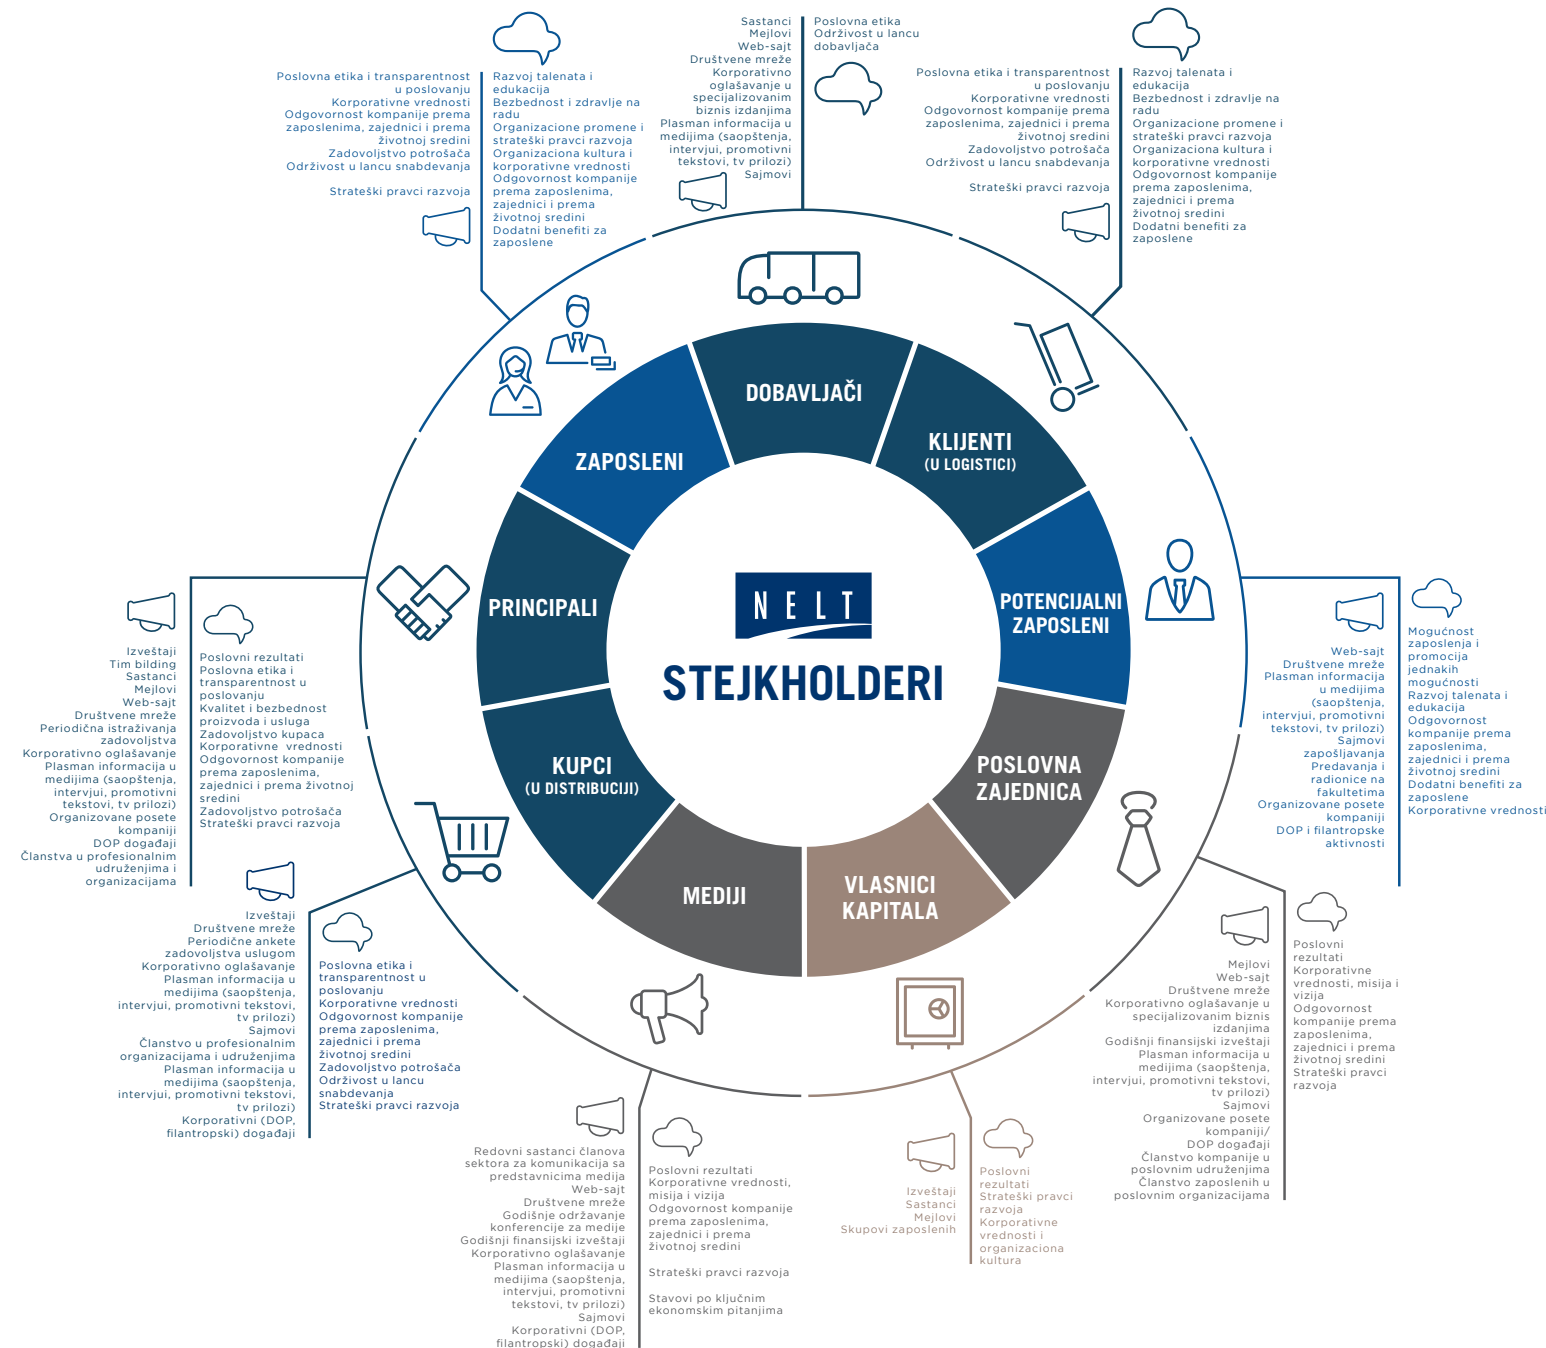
Sastanci
Mejlovi
Web-sajt
Društvene mreže
Korporativno oglašavanje u specijalizovanim biznis izdanjima
Plasman informacija u medijima (saopštenja, intervjui, promotivni tekstovi, tv prilozi)
Sajmovi

Poslovna etika
Održivost u lancu dobavljača

Poslovna etika i transparentnost u poslovanju
Korporativne vrednosti
Odgovornost kompanije prema zaposlenima, zajednici i prema životnoj sredini
Zadovoljstvo potrošača
Održivost u lancu snabdevanja

Strateški pravci razvoja

Razvoj talenata i edukacija
Bezbednost i zdravlje na radu
Organizacione promene i strateški pravci razvoja
Organizaciona kultura i korporativne vrednosti
Odgovornost kompanije prema zaposlenima, zajednici i prema životnoj sredini
Dodatni benefiti za zaposlene

Poslovna etika i transparentnost u poslovanju
Korporativne vrednosti
Odgovornost kompanije prema zaposlenima, zajednici i prema životnoj sredini
Zadovoljstvo potrošača
Održivost u lancu snabdevanja

Strateški pravci razvoja

Razvoj talenata i edukacija
Bezbednost i zdravlje na radu
Organizacione promene i strateški pravci razvoja
Organizaciona kultura i korporativne vrednosti
Odgovornost kompanije prema zaposlenima, zajednici i prema životnoj sredini
Dodatni benefiti za zaposlene

DOBAVLJAČI
KLIJENTI (U LOGISTICI)
POTENCIJALNI ZAPOSLENI
POSLOVNA ZAJEDNICA
VLASNICI KAPITALA
MEDIJI
KUPCI (U DISTRIBUCIJI)
PRINCIPALI
ZAPOSLENI

NELT
STEJKHOLDERI

Izveštaji
Tim bilding
Sastanci
Mejlovi
Web-sajt
Društvene mreže
Periodična istraživanja zadovoljstva
Korporativno oglašavanje
Plasman informacija u medijima (saopštenja, intervjui, promotivni tekstovi, tv prilozi)
Organizovane posete kompaniji
DOP događaji
Članstva u profesionalnim udruženjima i organizacijama

Poslovni rezultati
Poslovna etika i transparentnost u poslovanju
Kvalitet i bezbednost proizvoda i usluga
Zadovoljstvo kupaca
Korporativne vrednosti
Odgovornost kompanije prema zaposlenima, zajednici i prema životnoj sredini
Zadovoljstvo potrošača
Strateški pravci razvoja

Web-sajt
Društvene mreže
Plasman informacija u medijima (saopštenja, intervjui, promotivni tekstovi, tv prilozi)
Sajmovi zapošljavanja
Predavanja i radionice na fakultetima
Organizovane posete kompaniji
DOP i filantropske aktivnosti

Mogućnost zaposlenja i promocija
Jednakih mogućnosti
Razvoj talenata i edukacija
Odgovornost kompanije prema zaposlenima, zajednici i prema životnoj sredini
Dodatni benefiti za zaposlene
Korporativne vrednosti

Izveštaji
Društvene mreže
Periodične ankete zadovoljstva uslugom
Korporativno oglašavanje
Plasman informacija u medijima (saopštenja, intervjui, promotivni tekstovi, tv prilozi)
Sajmovi
Članstvo u profesionalnim organizacijama i udruženjima
Plasman informacija u medijima (saopštenja, intervjui, promotivni tekstovi, tv prilozi)
Korporativni (DOP, filantropski) događaji

Poslovna etika i transparentnost u poslovanju
Korporativne vrednosti
Odgovornost kompanije prema zaposlenima, zajednici i prema životnoj sredini
Zadovoljstvo potrošača
Održivost u lancu snabdevanja
Strateški pravci razvoja

Mejlovi
Web-sajt
Društvene mreže
Korporativno oglašavanje u specijalizovanim biznis izdanjima
Godišnji finansijski izveštaji
Plasman informacija u medijima (saopštenja, intervjui, promotivni tekstovi, tv prilozi)
Sajmovi
Organizovane posete kompaniji/ DOP događaji
Članstvo kompanije u poslovnim udruženjima
Članstvo zaposlenih u poslovnim organizacijama

Poslovni rezultati
Korporativne vrednosti, misija i vizija
Odgovornost kompanije prema zaposlenima, zajednici i prema životnoj sredini
Strateški pravci razvoja

Redovni sastanci članova sektora za komunikacija sa predstavnicima medija
Web-sajt
Društvene mreže
Godišnje održavanje konferencije za medije
Godišnji finansijski izveštaji
Korporativno oglašavanje
Plasman informacija u medijima (saopštenja, intervjui, promotivni tekstovi, tv prilozi)
Sajmovi
Korporativni (DOP, filantropski) događaji

Poslovni rezultati
Korporativne vrednosti, misija i vizija
Odgovornost kompanije prema zaposlenima, zajednici i prema životnoj sredini

Strateški pravci razvoja

Stavovi po ključnim ekonomskim pitanjima

Izveštaji
Sastanci
Mejlovi
Skupovi zaposlenih

Poslovni rezultati
Strateški pravci razvoja
Korporativne vrednosti i organizaciona kultura